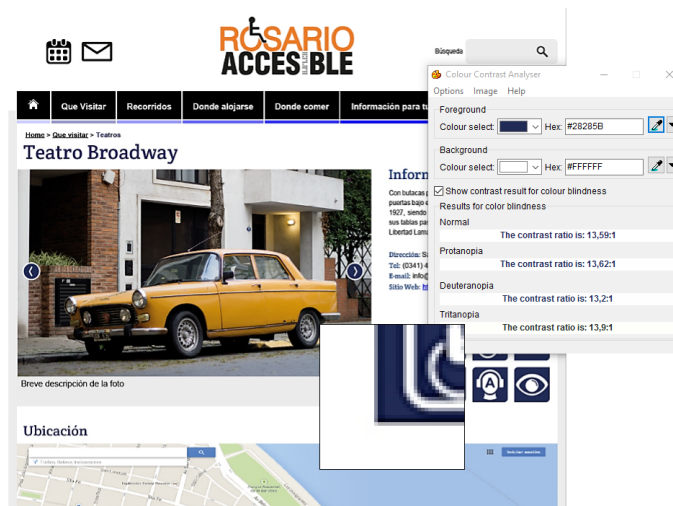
ROSARIO ACCESIBLE

Búsqueda

Que Visitar | Recorridos | Donde alojarse | Donde comer | Información para tu

Home > Que visitar > Teatros

Teatro Broadway

Breve descripción de la foto

Inform

Con butacas p
puertas bajo e
1927, siendo
sus tablas pa
Libertad Lama

Dirección: S
Tel: (0341) 4
E-mail: info@
Sitio Web:

Ubicación

Colour Contrast Analyser

Options Image Help

Foreground
Colour select: Hex: #28285B

Background
Colour select: Hex: #FFFFFF

Show contrast result for colour blindness

Results for color blindness

Normal
The contrast ratio is: 13,59:1

Protanopia
The contrast ratio is: 13,62:1

Deuteranopia
The contrast ratio is: 13,2:1

Tritanopia
The contrast ratio is: 13,9:1